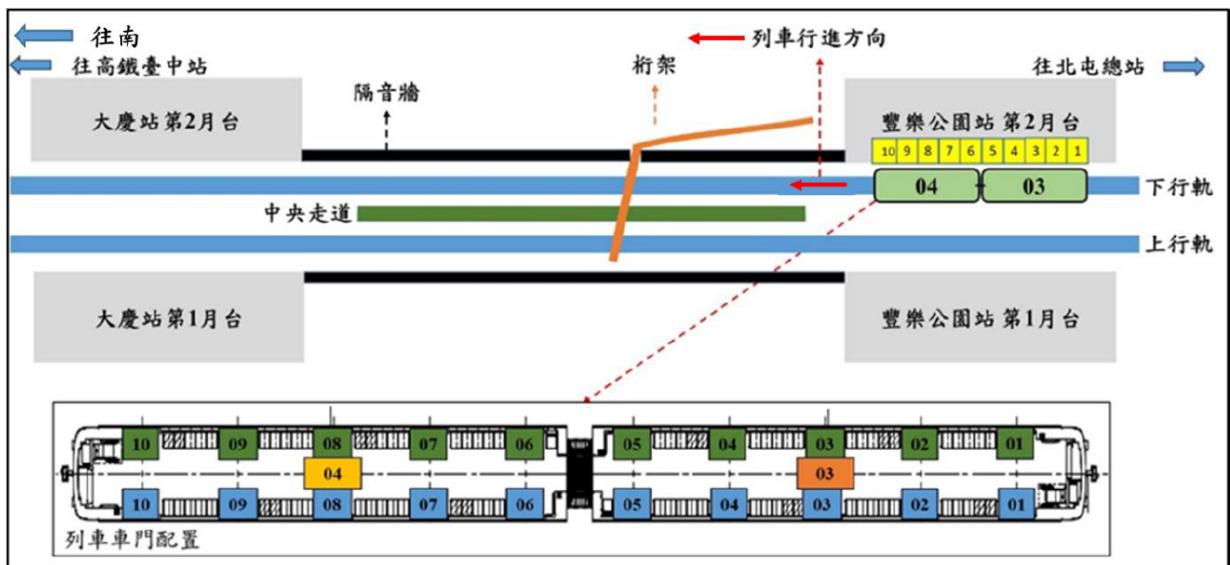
往南
往高鐵臺中站
列車行進方向
桁架
往北屯總站
隔音牆
大慶站第2月台
豐樂公園站 第2月台
| 10 | 9 | 8 | 7 | 6 | 5 | 4 | 3 | 2 | 1 |
|---|---|---|---|---|---|---|---|---|---|

04
03
下行軌
中央走道
上行軌
大慶站第1月台
豐樂公園站 第1月台
10 09 08 07 06 05 04 03 02 01
04
03
10 09 08 07 06 05 04 03 02 01
列車車門配置